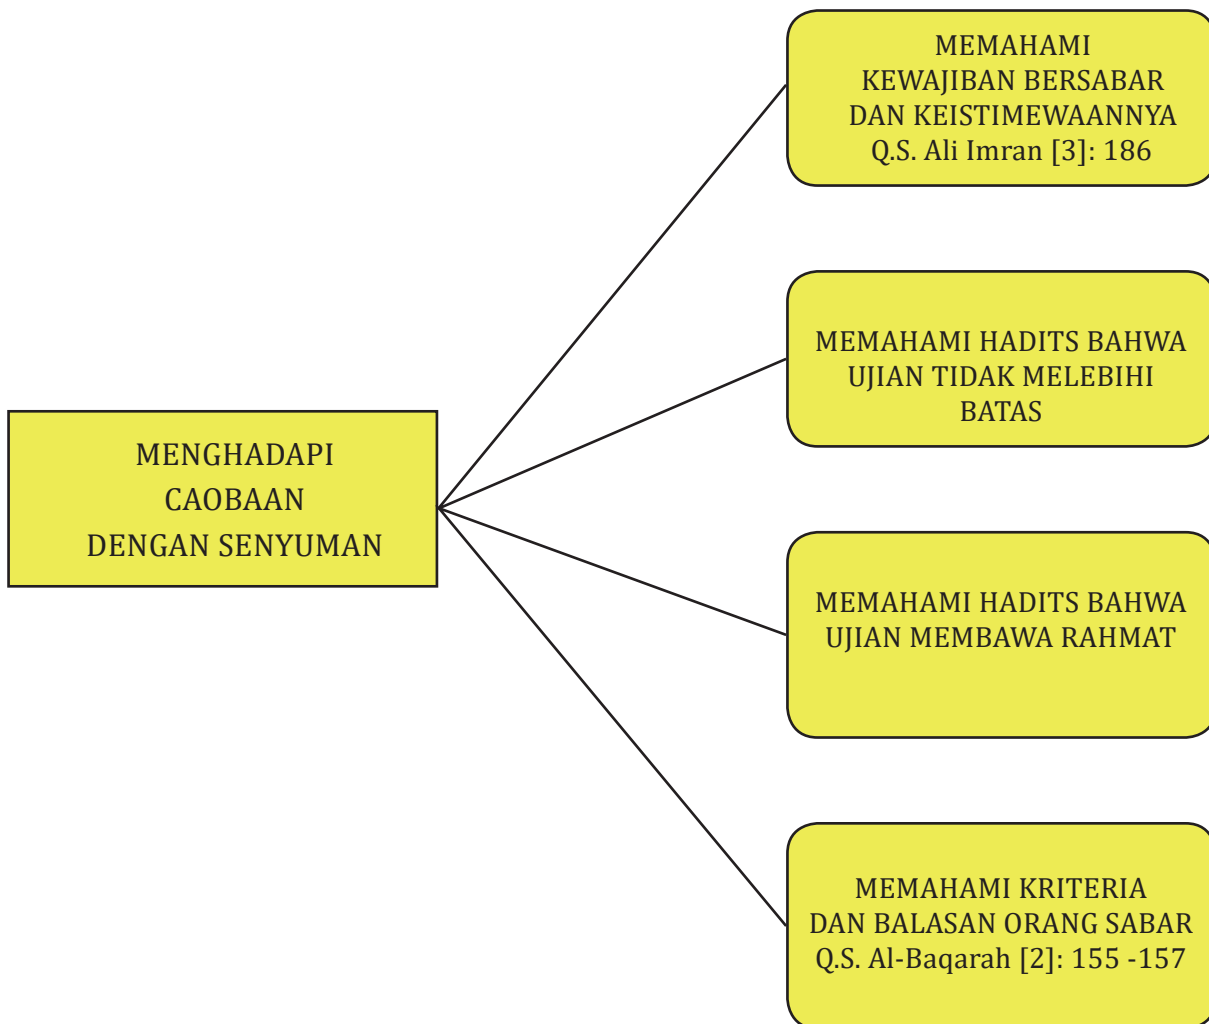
MENGHADAPI CAOBAAN DENGAN SENYUMAN

MEMAHAMI KEWAJIBAN BERSABAR DAN KEISTIMEWAANNYA Q.S. Ali Imran [3]: 186

MEMAHAMI HADITS BAHWA UJIAN TIDAK MELEBIHI BATAS

MEMAHAMI HADITS BAHWA UJIAN MEMBAWA RAHMAT

MEMAHAMI KRITERIA DAN BALASAN ORANG SABAR Q.S. Al-Baqarah [2]: 155 -157